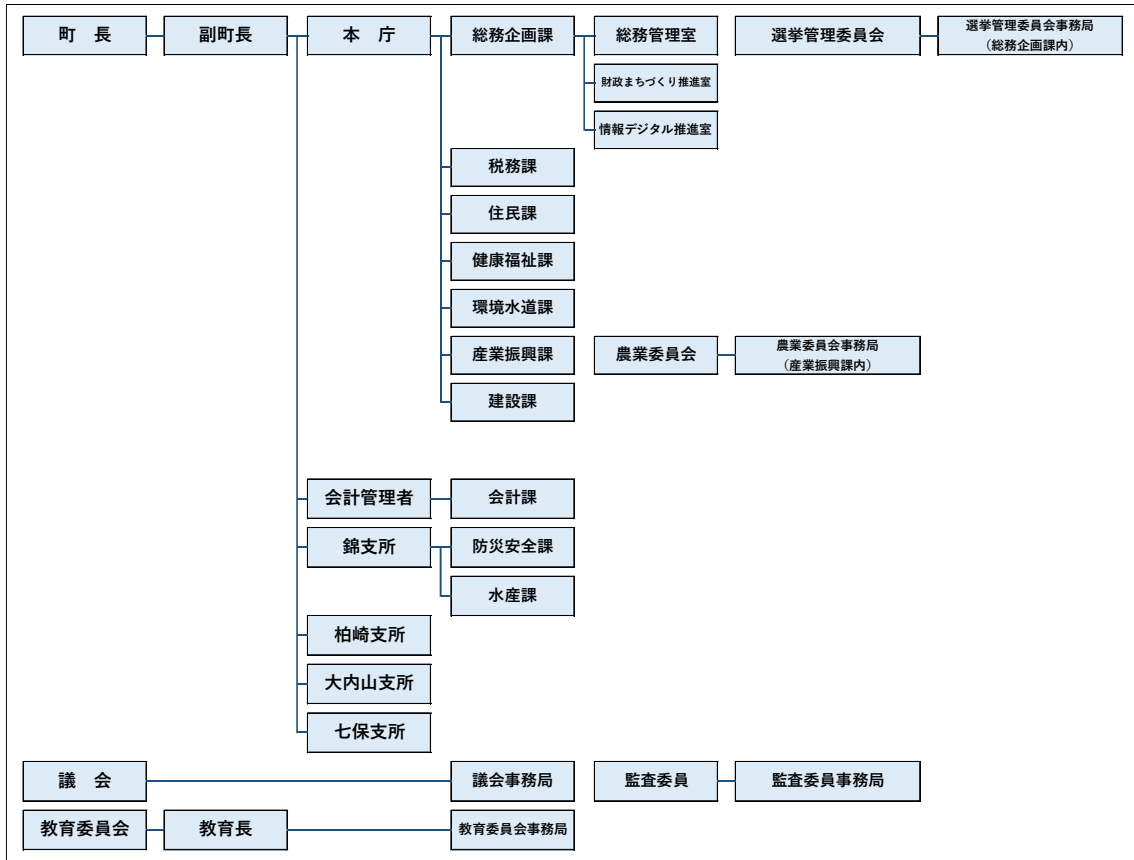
町　長

副町長

本　庁

総務企画課

総務管理室

選挙管理委員会

選挙管理委員会事務局
（総務企画課内）

財政まちづくり推進室

情報デジタル推進室

税務課

住民課

健康福祉課

環境水道課

産業振興課

農業委員会

農業委員会事務局
（産業振興課内）

建設課

会計管理者

会計課

錦支所

防災安全課

水産課

柏崎支所

大内山支所

七保支所

議　会

議会事務局

監査委員

監査委員事務局

教育委員会

教育長

教育委員会事務局